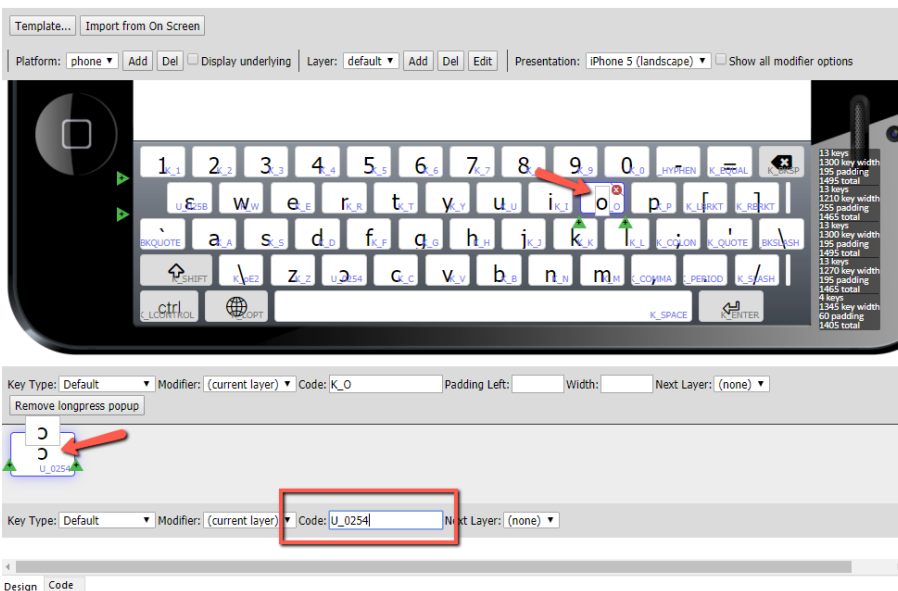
Template... Import from On Screen

Platform: phone ▼ Add Del Display underlying Layer: default ▼ Add Del Edit Presentation: iPhone 5 (landscape) ▼ Show all modifier options

1 K_1 2 K_2 3 K_3 4 K_4 5 K_5 6 K_6 7 K_7 8 K_8 9 K_9 0 K_0 - K_HYPHEN = K_EQUAL K_BKSP

ɛ U_025B w K_W e K_E r K_R t K_T y K_Y u K_U i K_I o K_O p K_P [ K_LBRKT ] K_RBRKT

` K_BKQUOTE a K_A s K_S d K_D f K_F g K_G h K_H j K_J k K_K l K_L ; K_COLON ' K_QUOTE \ K_BKSLASH

K_SHIFT \ K_oE2 z K_Z ɔ U_0254 c K_C v K_V b K_B n K_N m K_M , K_COMMA . K_PERIOD / K_SLASH

ctrl K_LCONTROL K_LOPT K_SPACE K_ENTER

13 keys
1300 key width
195 padding
1495 total
13 keys
1210 key width
255 padding
1465 total
13 keys
1300 key width
195 padding
1495 total
13 keys
1270 key width
195 padding
1465 total
4 keys
1345 key width
60 padding
1405 total

Key Type: Default ▼ Modifier: (current layer) ▼ Code: K_O Padding Left: Width: Next Layer: (none) ▼
Remove longpress popup

ɔ
ɔ
U_0254

Key Type: Default ▼ Modifier: (current layer) ▼ Code: U_0254 Next Layer: (none) ▼

Design Code